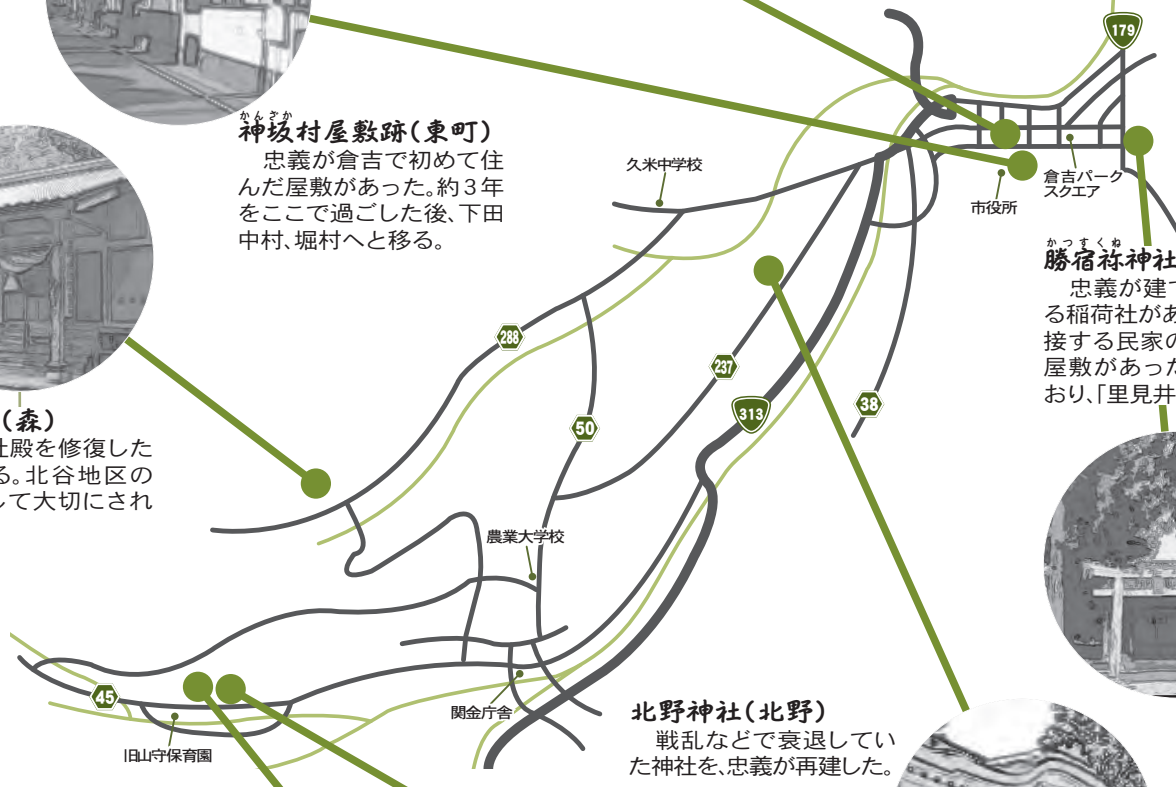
かんざか
神坂村屋敷跡(東町)

忠義が倉吉で初めて住んだ屋敷があった。約3年をここで過ごした後、下田中村、堀村へと移る。

(森)
社殿を修復した る。北谷地区の して大切にされ

久米中学校

179

倉吉パークスクエア

市役所

かつすくね
勝宿祢神社

忠義が建て る稲荷社があ 接する民家の 屋敷があった おり、「里見井

288

237

313

38

50

農業大学校

45

旧山守保育園

関金庁舎

北野神社(北野)

戦乱などで衰退していた神社を、忠義が再建した。